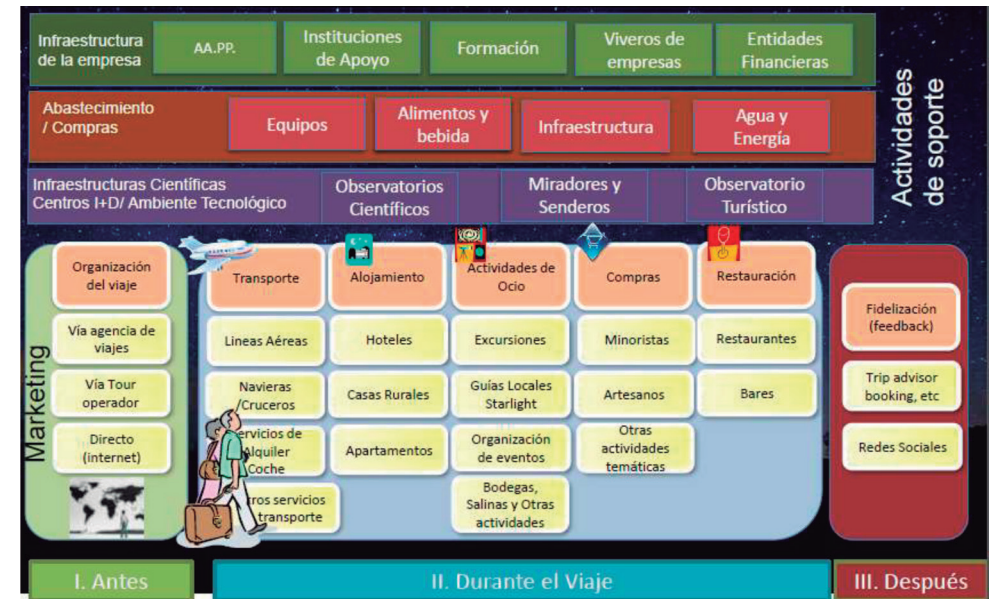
Infraestructura de la empresa

AA.PP.

Instituciones de Apoyo

Formación

Viveros de empresas

Entidades Financieras

Abastecimiento / Compras

Equipos

Alimentos y bebida

Infraestructura

Agua y Energía

Infraestructuras Científicas Centros I+D/ Ambiente Tecnológico

Observatorios Científicos

Miradores y Senderos

Observatorio Turístico

Actividades de soporte

Marketing

Organización del viaje

Vía agencia de viajes

Vía Tour operador

Directo (internet)

Transporte

Lineas Aéreas

Navieras /Cruceros

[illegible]ervicios de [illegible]lquiler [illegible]oche

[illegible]tros servicios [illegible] transporte

Alojamiento

Hoteles

Casas Rurales

Apartamentos

Actividades de Ocio

Excursiones

Guías Locales Starlight

Organización de eventos

Bodegas, Salinas y Otras actividades

Compras

Minoristas

Artesanos

Otras actividades temáticas

Restauración

Restaurantes

Bares

Fidelización (feedback)

Trip advisor booking, etc

Redes Sociales

I. Antes

II. Durante el Viaje

III. Después